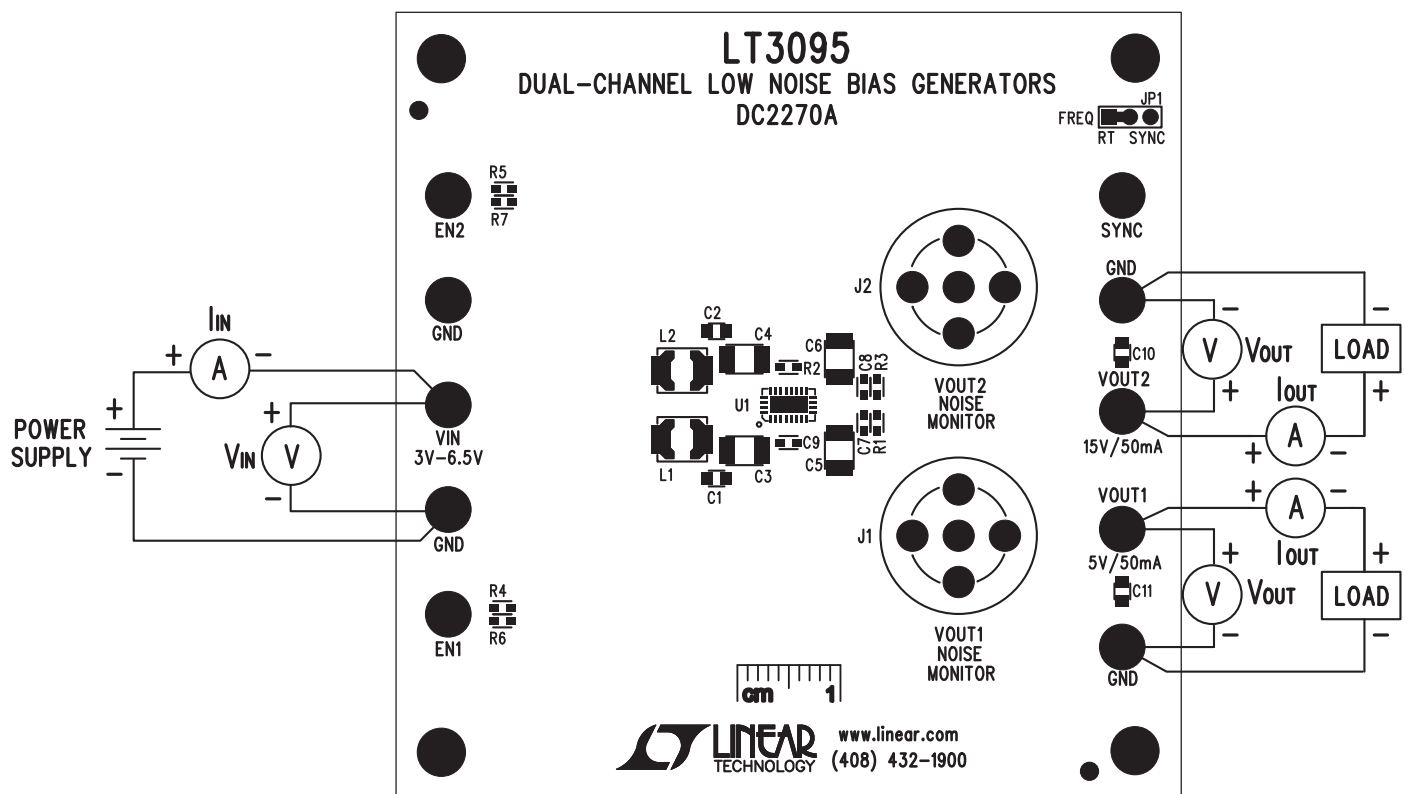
LT3095
DUAL-CHANNEL LOW NOISE BIAS GENERATORS
DC2270A

JP1
FREQ
RT SYNC

R5
R7
EN2

SYNC

GND

J2

GND

IIN
+ A −

C2
L2 C4
C6
R2
C8 R3

− V VOUT
C10
VOUT2 + LOAD +
+

U1

VOUT2
NOISE
MONITOR

IOUT

POWER SUPPLY
+
−

+
VIN V
−

VIN
3V–6.5V

GND

L1 C3
C1
C9
C5
C7 R1

15V/50mA
+ A −

VOUT1
+ A −
J1
IOUT
5V/50mA +
C11
V VOUT
− LOAD
−

R4
R6
EN1

VOUT1
NOISE
MONITOR

GND

cm 1

LINEAR TECHNOLOGY
www.linear.com
(408) 432-1900